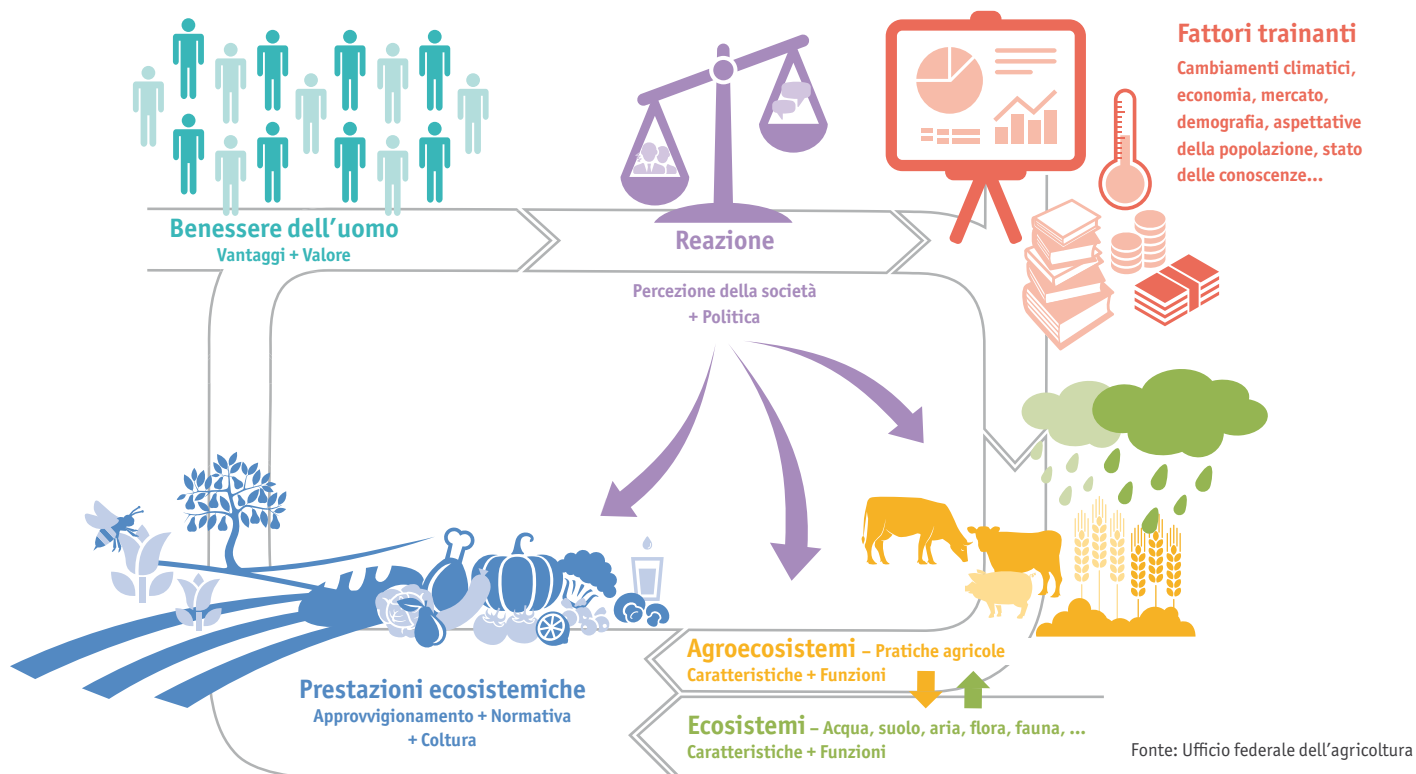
Fattori trainanti
Cambiamenti climatici, economia, mercato, demografia, aspettative della popolazione, stato delle conoscenze...

Benessere dell'uomo
Vantaggi + Valore

Reazione

Percezione della società + Politica

Agroecosistemi – Pratiche agricole
Caratteristiche + Funzioni

Ecosistemi – Acqua, suolo, aria, flora, fauna, ...
Caratteristiche + Funzioni

Prestazioni ecosistemiche
Approvvigionamento + Normativa + Coltura

Fonte: Ufficio federale dell'agricoltura